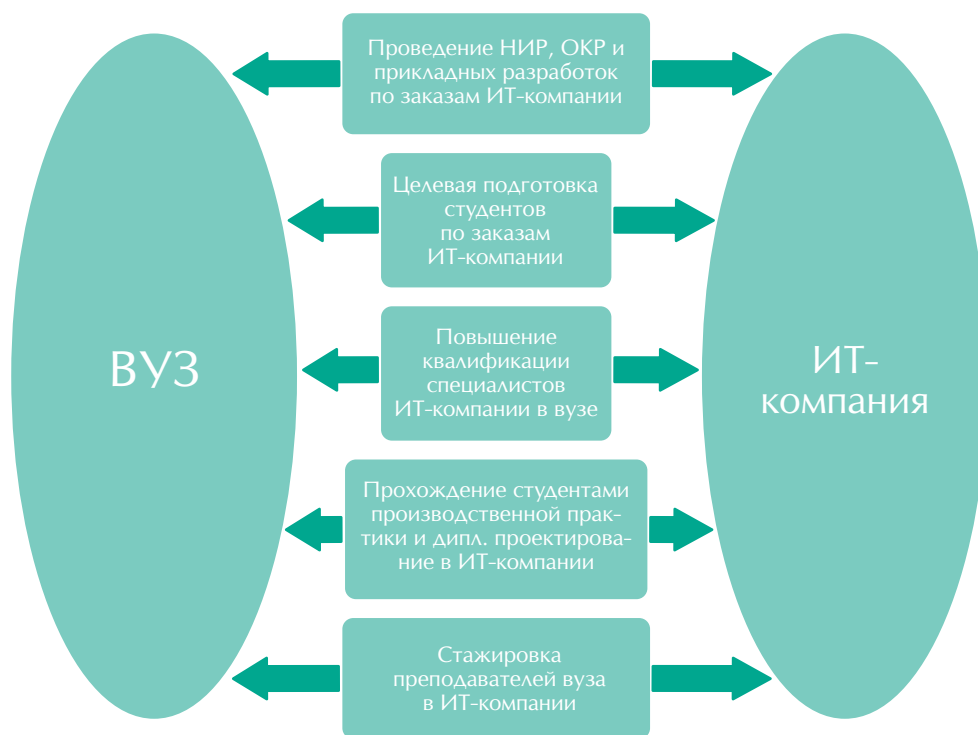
ВУЗ

Проведение НИР, ОКР и прикладных разработок по заказам ИТ-компании

Целевая подготовка студентов по заказам ИТ-компании

Повышение квалификации специалистов ИТ-компании в вузе

Прохождение студентами производственной практики и дипл. проектирование в ИТ-компании

Стажировка преподавателей вуза в ИТ-компании

ИТ-компания